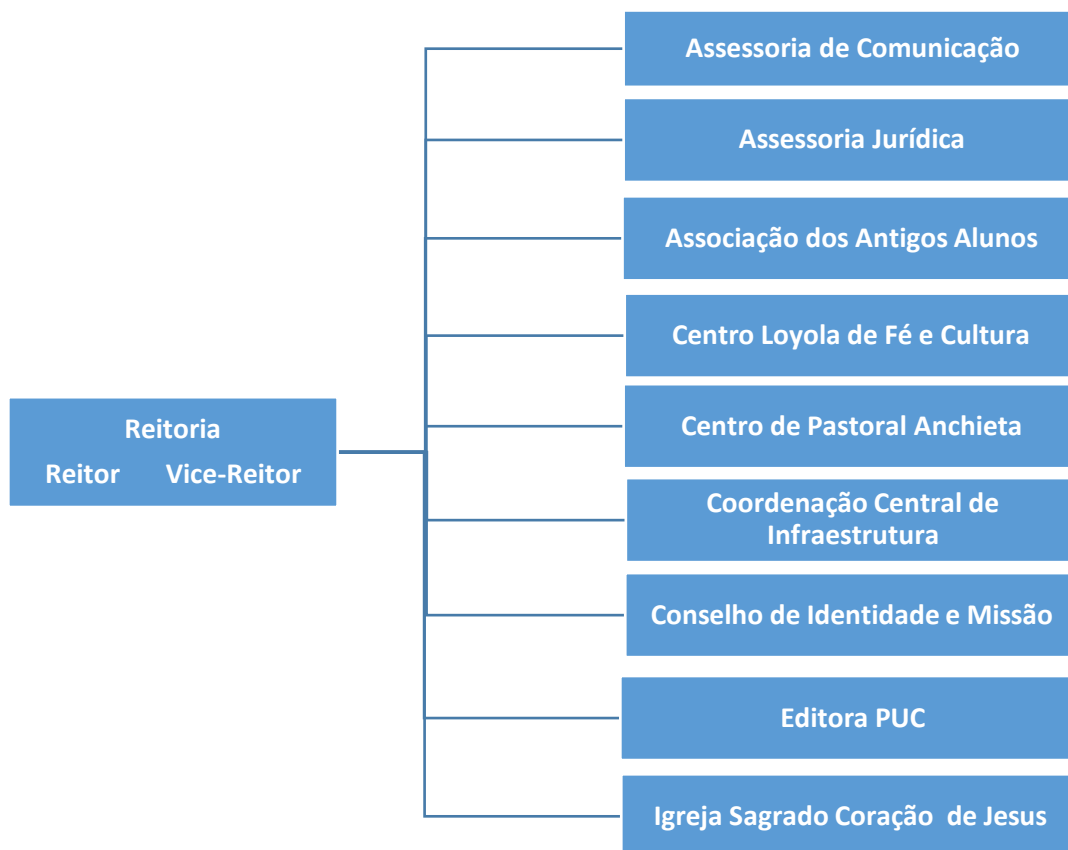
Reitoria
Reitor Vice-Reitor

Assessoria de Comunicação

Assessoria Jurídica

Associação dos Antigos Alunos

Centro Loyola de Fé e Cultura

Centro de Pastoral Anchieta

Coordenação Central de Infraestrutura

Conselho de Identidade e Missão

Editora PUC

Igreja Sagrado Coração de Jesus